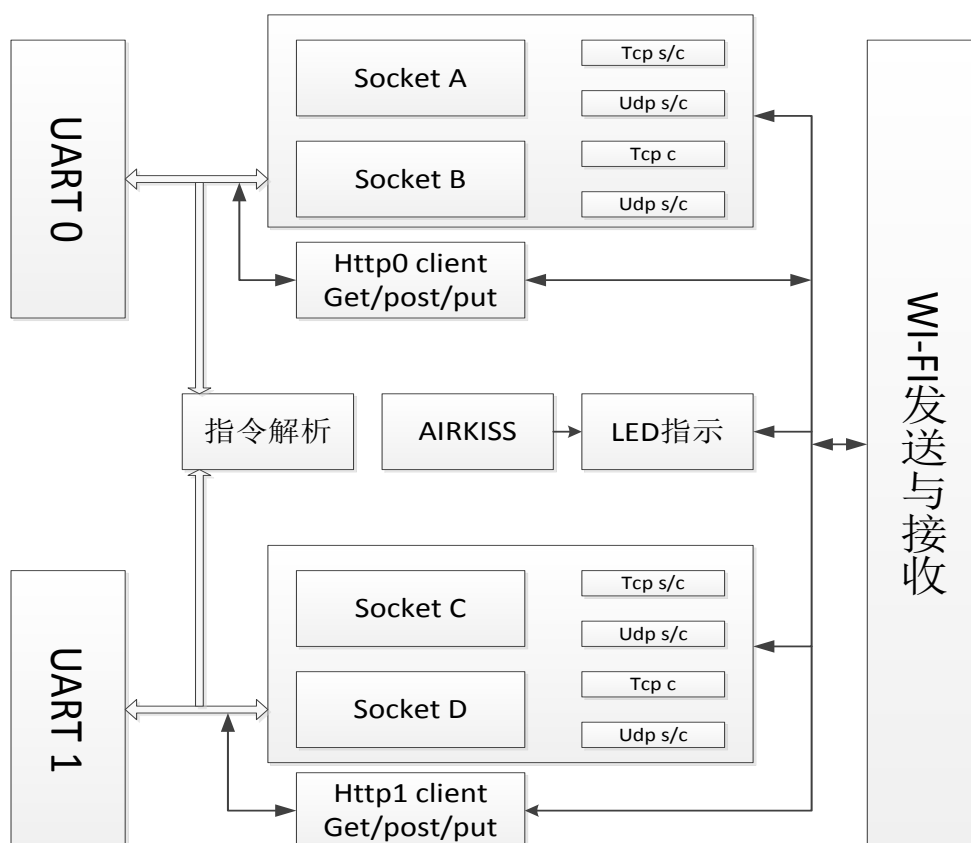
UART0

Socket A

Tcp s/c

Udp s/c

Socket B

Tcp c

Udp s/c

Http0 client
Get/post/put

WI-FI发送与接收

指令解析

AIRKISS

LED指示

UART 1

Socket C

Tcp s/c

Udp s/c

Socket D

Tcp c

Udp s/c

Http1 client
Get/post/put